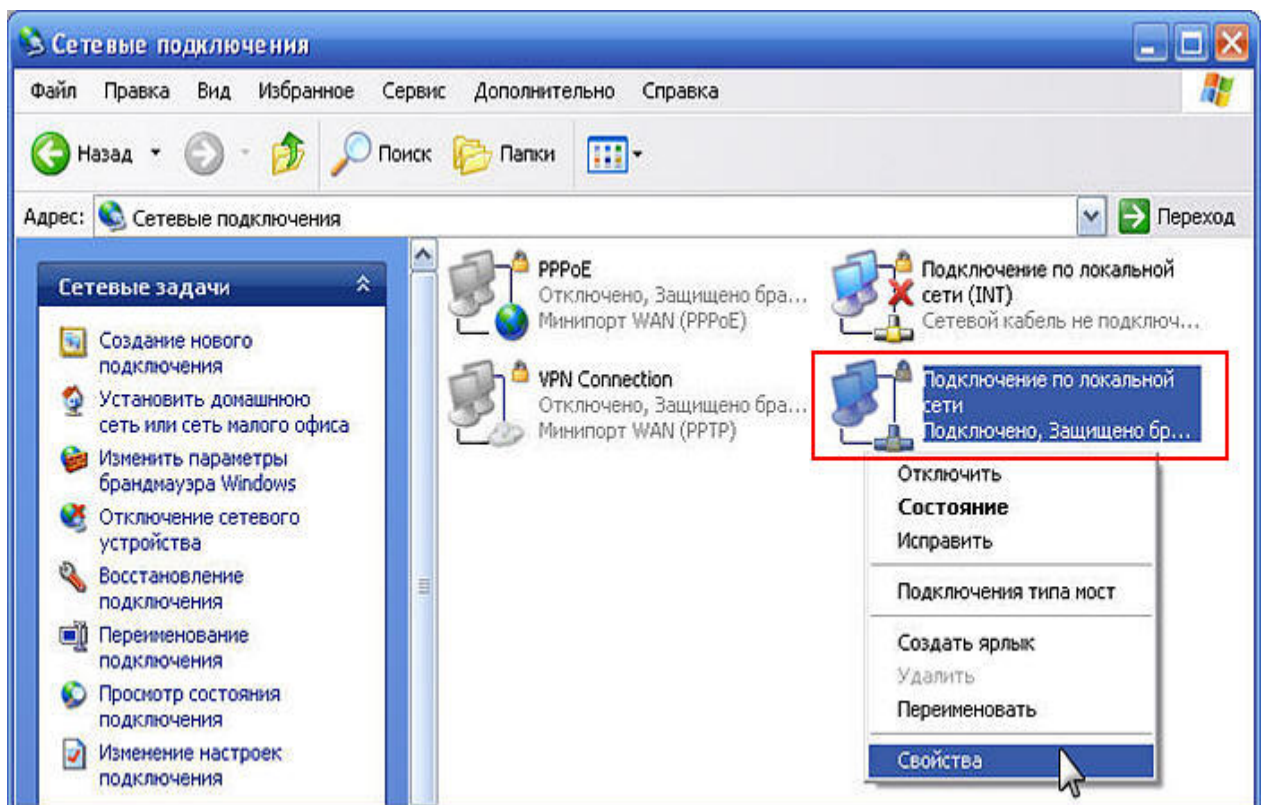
Сетевые подключения

Файл Правка Вид Избранное Сервис Дополнительно Справка

Назад Поиск Папки

Адрес: Сетевые подключения Переход

Сетевые задачи

Создание нового подключения

Установить домашнюю сеть или сеть малого офиса

Изменить параметры брандмауэра Windows

Отключение сетевого устройства

Восстановление подключения

Переименование подключения

Просмотр состояния подключения

Изменение настроек подключения

PPPoE
Отключено, Защищено бра...
Минипорт WAN (PPPoE)

Подключение по локальной сети (INT)
Сетевой кабель не подключ...

VPN Connection
Отключено, Защищено бра...
Минипорт WAN (PPTP)

Подключение по локальной сети
Подключено, Защищено бр...

Отключить
Состояние
Исправить
Подключения типа мост
Создать ярлык
Удалить
Переименовать
Свойства